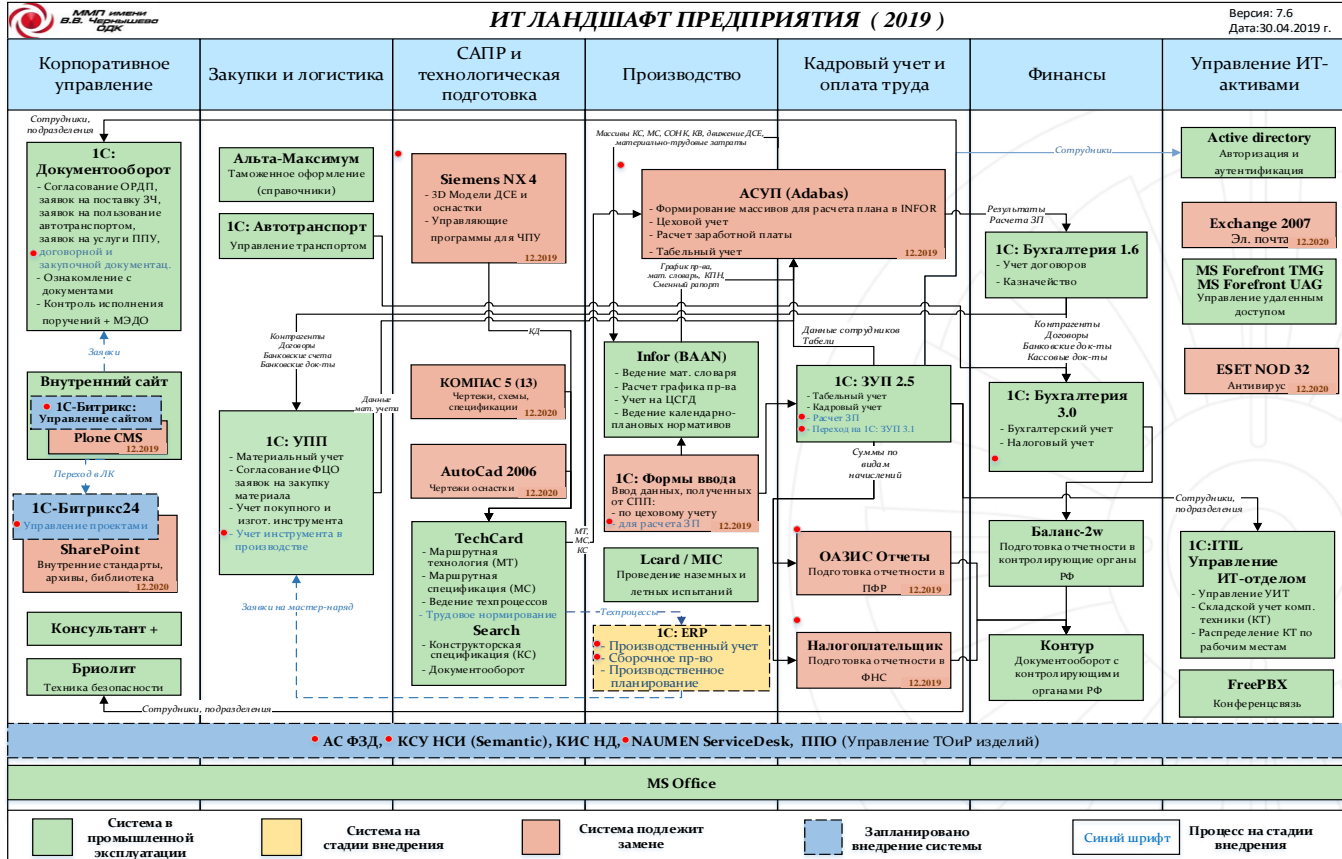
ММП имени В.В. Чернышева ОДК

ИТ ЛАНДШАФТ ПРЕДПРИЯТИЯ ( 2019 )

Версия: 7.6
Дата:30.04.2019 г.

Корпоративное управление

Закупки и логистика

САПР и технологическая подготовка

Производство

Кадровый учет и оплата труда

Финансы

Управление ИТ-активами

Сотрудники, подразделения

1С: Документооборот
- Согласование ОРДП, заявок на поставку ЗЧ, заявок на пользование автотранспортом, заявок на услуги ППУ, договорной и закупочной документац.
- Ознакомление с документами
- Контроль исполнения поручений + МЭДО

Заявки

Внутренний сайт
1С-Битрикс: Управление сайтом
Plone CMS 12.2019

Переход в ЛК

1С-Битрикс24
Управление проектами
SharePoint
Внутренние стандарты, архивы, библиотека 12.2020

Консультант +

Бриолит
Техника безопасности

Альта-Максимум
Таможенное оформление (справочники)

1С: Автотранспорт
Управление транспортом

Контрагенты Договоры Банковские счета Банковские док-ты

Данные мат. учета

1С: УПП
- Материальный учет
- Согласование ФЦО заявок на закупку материала
- Учет покупного и изгот. инструмента
- Учет инструмента в производстве

Заявки на мастер-наряд

Siemens NX 4
- 3D Модели ДСЕ и оснастки
- Управляющие программы для ЧПУ
12.2019

КД

КОМПАС 5 (13)
Чертежи, схемы, спецификации 12.2020

AutoCad 2006
Чертежи оснастки 12.2020

TechCard
- Маршрутная технология (МТ)
- Маршрутная спецификация (МС)
- Ведение техпроцессов
- Трудовое нормирование
Search
- Конструкторская спецификация (КС)
- Документооборот

МТ, МС, КС

Техпроцессы

Массивы КС, МС, СОНК, КВ, движение ДСЕ, материально-трудовые затраты

АСУП (Adabas)
- Формирование массивов для расчета плана в INFOR
- Цеховой учет
- Расчет заработной платы
- Табельный учет
12.2019

График пр-ва, мат. словарь, КПН, Сменный рапорт

Infor (BAAN)
- Ведение мат. словаря
- Расчет графика пр-ва
- Учет на ЦСГД
- Ведение календарно-плановых нормативов

1С: Формы ввода
Ввод данных, полученных от СПП:
- по цеховому учету
- для расчета ЗП
12.2019

Lcard / MIC
Проведение наземных и летных испытаний

1С: ERP
- Производственный учет
- Сборочное пр-во
- Производственное планирование

Данные сотрудников Табели

1С: ЗУП 2.5
- Табельный учет
- Кадровый учет
- Расчет ЗП
- Переход на 1С: ЗУП 3.1

Суммы по видам начислений

ОАЗИС Отчеты
Подготовка отчетности в ПФР 12.2019

Налогоплательщик
Подготовка отчетности в ФНС 12.2019

Результаты Расчета ЗП

1С: Бухгалтерия 1.6
- Учет договоров
- Казначейство

Контрагенты Договоры Банковские док-ты Кассовые док-ты

1С: Бухгалтерия 3.0
- Бухгалтерский учет
- Налоговый учет

Баланс-2w
Подготовка отчетности в контролирующие органы РФ

Контур
Документооборот с контролирующими органами РФ

Сотрудники

Active directory
Авторизация и аутентификация

Exchange 2007
Эл. почта 12.2020

MS Forefront TMG
MS Forefront UAG
Управление удаленным доступом

ESET NOD 32
Антивирус 12.2020

Сотрудники, подразделения

1С:ITIL Управление ИТ-отделом
- Управление УИТ
- Складской учет комп. техники (КТ)
- Распределение КТ по рабочим местам

FreePBX
Конференцсвязь

Сотрудники, подразделения

АС ФЗД, КСУ НСИ (Semantic), КИС НД, NAUMEN ServiceDesk, ППО (Управление ТОиР изделий)

MS Office

Система в промышленной эксплуатации

Система на стадии внедрения

Система подлежит замене

Запланировано внедрение системы

Синий шрифт

Процесс на стадии внедрения